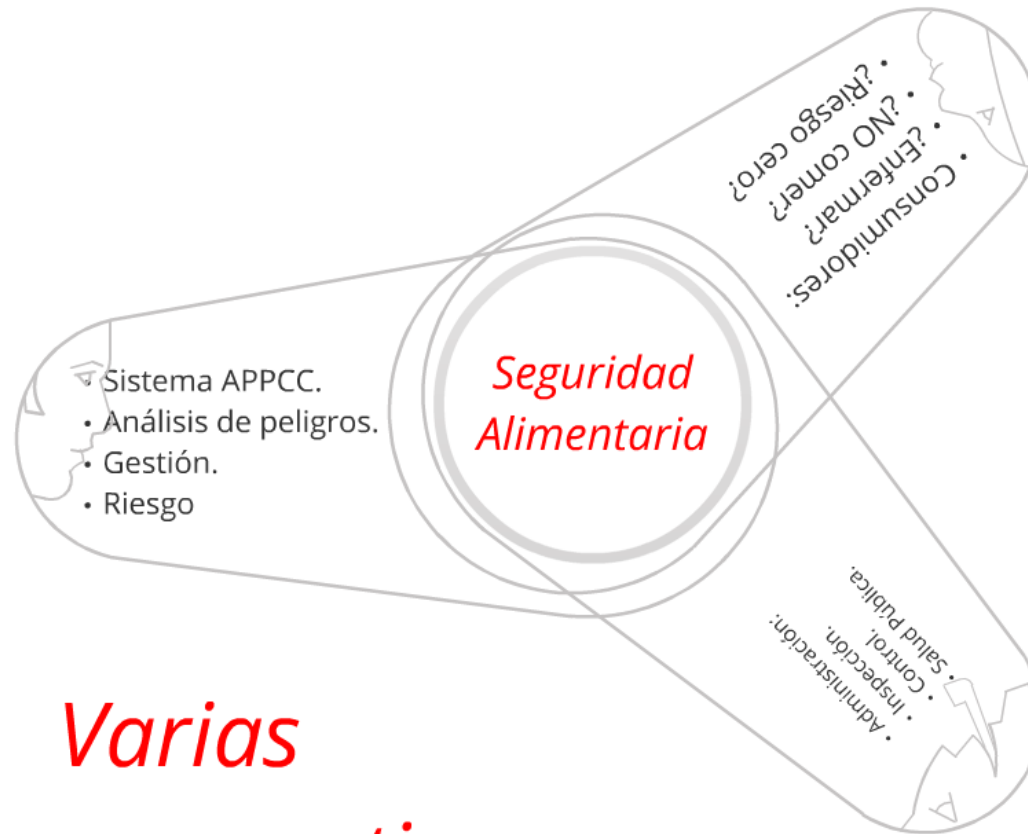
Seguridad Alimentaria

• Consumidores:
• ¿Enfermar?
• ¿NO comer?
• ¿Riesgo cero?

• Sistema APPCC.
• Análisis de peligros.
• Gestión.
• Riesgo

• Administración:
• Inspección.
• Control.
• Salud Pública.

Varias

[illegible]